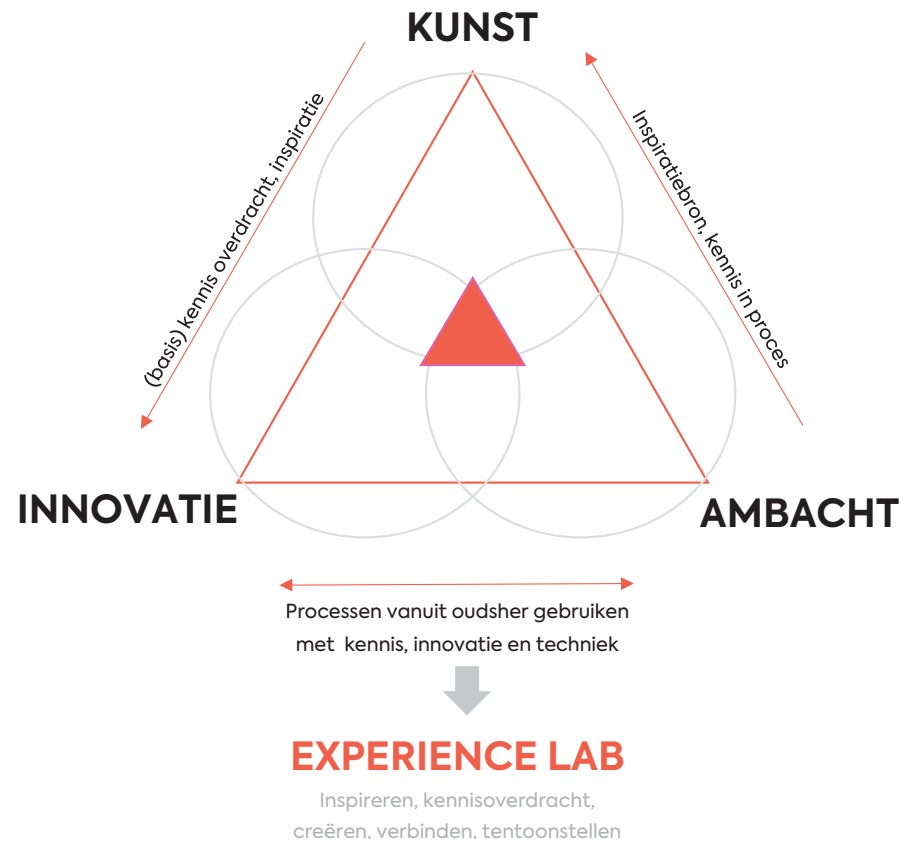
KUNST

(basis) kennis overdracht, inspiratie

Inspiratiebron, kennis in proces

INNOVATIE

AMBACHT

Processen vanuit oudsher gebruiken met kennis, innovatie en techniek

EXPERIENCE LAB

Inspireren, kennisoverdracht, creëren, verbinden, tentoonstellen